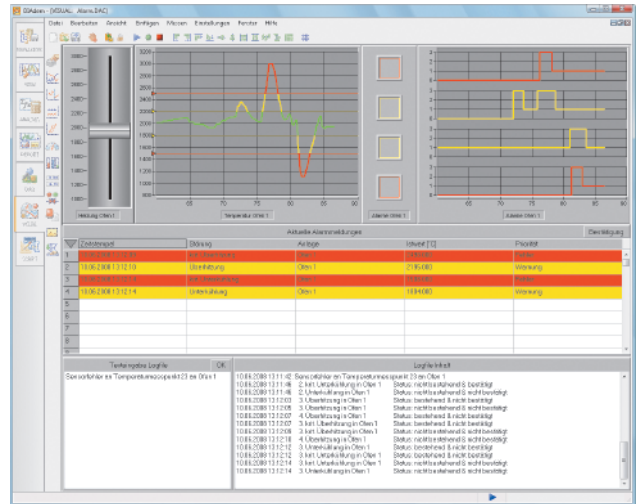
DIAdem - [VISUAL: Alarm.DAC]

Datei Bearbeiten Ansicht Einfügen Messen Einstellungen Fenster Hilfe

NAVIGATOR
VIEW
ANALYSIS
REPORT
SRIPT
VISUAL

3000
2800
2600
2400
2200
2000
1800
1600
1400

3200
3000
2800
2600
2400
2200
2000
1800
1600
1400
1200
1000
800

65 70 75 80 85 90

Heizung Ofen 1
Temperatur Ofen 1
Alarme Ofen 1
Alarme Ofen 1

Aktuelle Alarmmeldungen
Bestätigung

| | Zeitstempel | Störung | Anlage | Istwert [°C] | Priorität |
|---|---|---|---|---|---|
| 1 | 18.06.2008 13:12:05 | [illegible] | Ofen 1 | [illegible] | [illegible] |
| 2 | 18.06.2008 13:12:10 | Überhitzung | Ofen 1 | 2185.000 | Warnung |
| 3 | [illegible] | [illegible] | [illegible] | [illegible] | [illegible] |
| 4 | 18.06.2008 13:12:14 | Unterkühlung | Ofen 1 | 1684.000 | Warnung |
| 5 | | | | | |
| 6 | | | | | |
| 7 | | | | | |
| 8 | | | | | |

Texteingabe Logfile
OK
Sensorfehler an Temperaturmesspunkt 23 an Ofen 1

Logfile Inhalt
10.06.2008 13:11:42 Sensorfehler an Temperaturmesspunkt 23 an Ofen 1
10.06.2008 13:11:46 2. krit. Unterkühlung in Ofen 1 Status: nicht bestehend & nicht bestätigt
10.06.2008 13:11:48 2. Unterkühlung in Ofen 1 Status: nicht bestehend & nicht bestätigt
10.06.2008 13:12:03 3. Überhitzung in Ofen 1 Status: bestehend & nicht bestätigt
10.06.2008 13:12:05 3. Überhitzung in Ofen 1 Status: nicht bestehend & nicht bestätigt
10.06.2008 13:12:07 4. Überhitzung in Ofen 1 Status: bestehend & nicht bestätigt
10.06.2008 13:12:07 3. krit. Überhitzung in Ofen 1 Status: bestehend & nicht bestätigt
10.06.2008 13:12:09 3. krit. Überhitzung in Ofen 1 Status: nicht bestehend & nicht bestätigt
10.06.2008 13:12:10 4. Überhitzung in Ofen 1 Status: nicht bestehend & nicht bestätigt
10.06.2008 13:12:12 3. Unterkühlung in Ofen 1 Status: bestehend & nicht bestätigt
10.06.2008 13:12:12 3. krit. Unterkühlung in Ofen 1 Status: bestehend & nicht bestätigt
10.06.2008 13:12:14 3. krit. Unterkühlung in Ofen 1 Status: nicht bestehend & nicht bestätigt
10.06.2008 13:12:14 3. Unterkühlung in Ofen 1 Status: nicht bestehend & nicht bestätigt